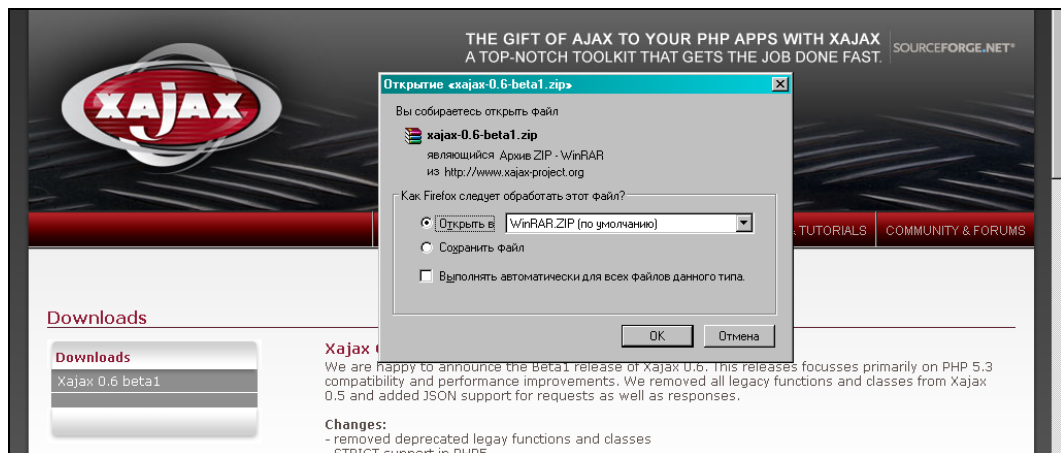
xajax

THE GIFT OF AJAX TO YOUR PHP APPS WITH XAJAX
A TOP-NOTCH TOOLKIT THAT GETS THE JOB DONE FAST.

SOURCEFORGE.NET®

Открытие «xajax-0.6-beta1.zip»

Вы собираетесь открыть файл

xajax-0.6-beta1.zip
являющийся Архив ZIP - WinRAR
из http://www.xajax-project.org

Как Firefox следует обработать этот файл?

Открыть в WinRAR.ZIP (по умолчанию)

Сохранить файл

Выполнять автоматически для всех файлов данного типа.

OK Отмена

TUTORIALS

COMMUNITY & FORUMS

Downloads

Downloads
Xajax 0.6 beta1

Xajax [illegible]
We are happy to announce the Beta1 release of Xajax 0.6. This releases focusses primarily on PHP 5.3 compatibility and performance improvements. We removed all legacy functions and classes from Xajax 0.5 and added JSON support for requests as well as responses.

Changes:
- removed deprecated legay functions and classes
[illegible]